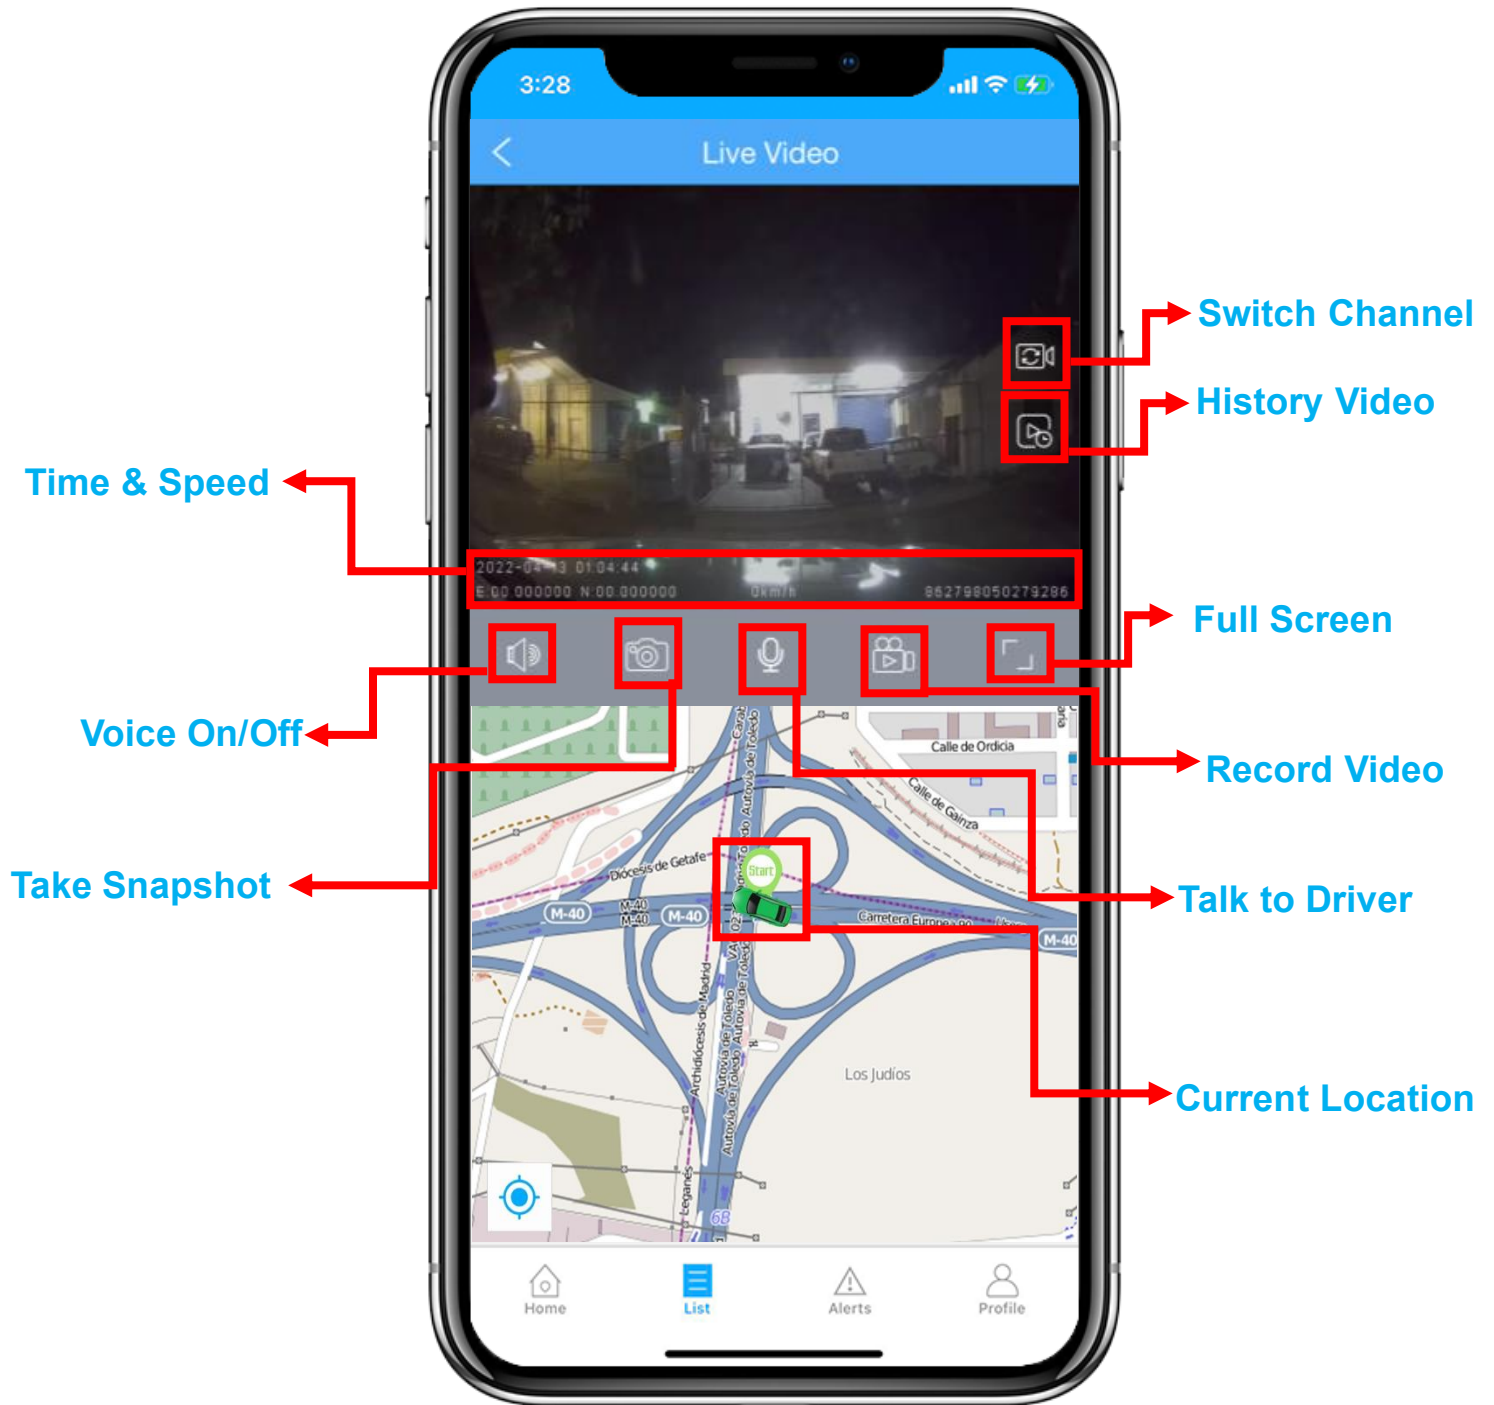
3:28

Live Video

Switch Channel

History Video

Time & Speed

2022-04-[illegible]3 01:04:44
E:00.000000 N:00.000000 0km/h 862798050279286

Full Screen

Voice On/Off

Record Video

Calle de Ordicia

Calle de Gainza

Diócesis de Getafe

Take Snapshot

Start

Talk to Driver

M-40 M-40 M-40 M-40 M-40

Carretera Europea 90

Archidiócesis de Madrid

Autovía de Toledo

Los Judíos

Current Location

Leganés

68

Home List Alerts Profile